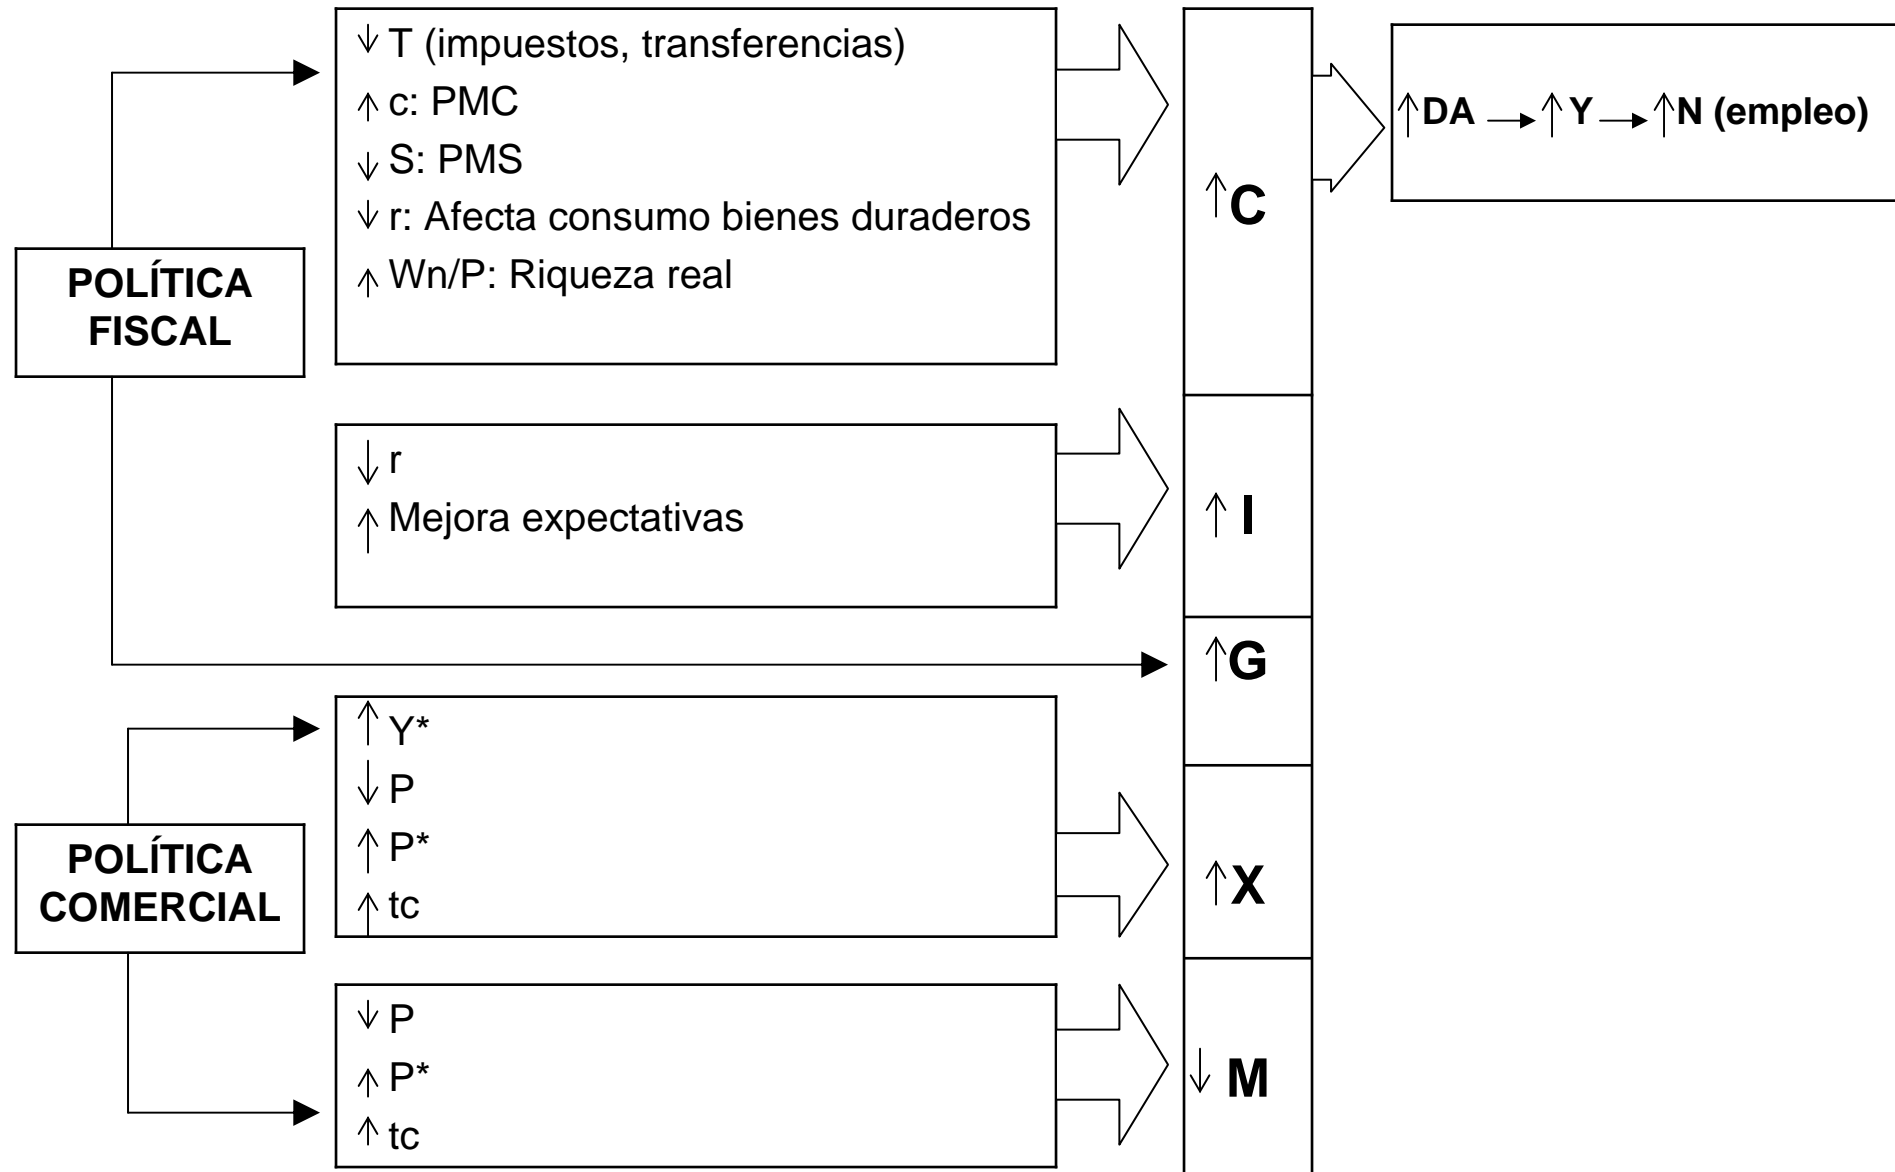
POLÍTICA FISCAL

$\downarrow$ T (impuestos, transferencias)
$\uparrow$ c: PMC
$\downarrow$ S: PMS
$\downarrow$ r: Afecta consumo bienes duraderos
$\uparrow$ Wn/P: Riqueza real

$\uparrow$C

$\uparrow$DA $\rightarrow$ $\uparrow$Y $\rightarrow$ $\uparrow$N (empleo)

$\downarrow$ r
$\uparrow$ Mejora expectativas

$\uparrow$ I

$\uparrow$G

POLÍTICA COMERCIAL

$\uparrow$ Y*
$\downarrow$ P
$\uparrow$ P*
$\uparrow$ tc

$\uparrow$X

$\downarrow$ P
$\uparrow$ P*
$\uparrow$ tc

$\downarrow$ M